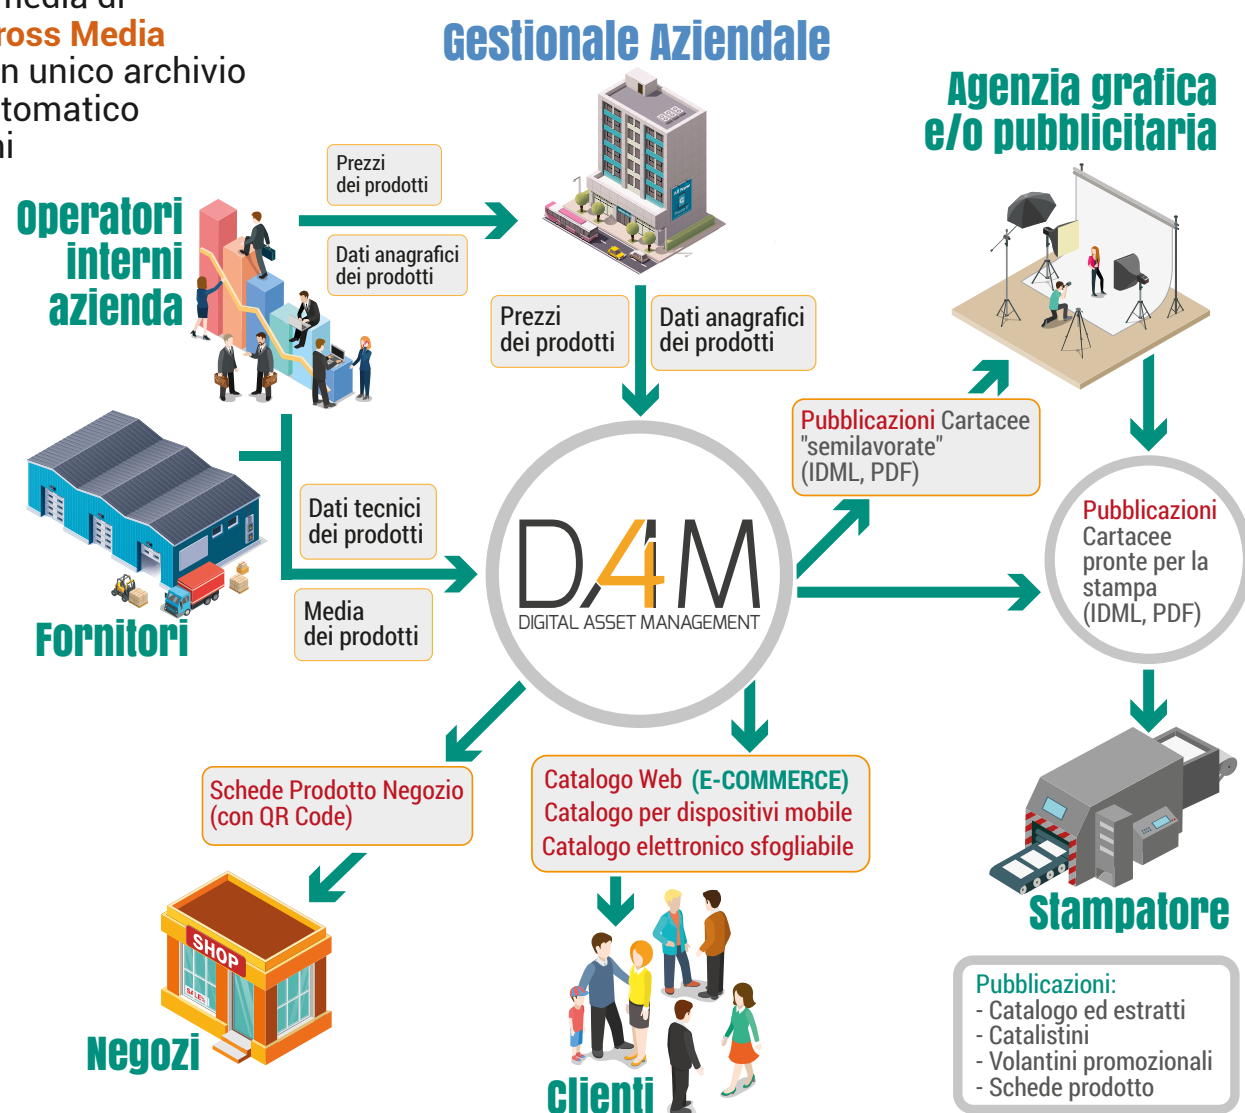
media di
ross Media
n unico archivio
tomatico
i

Gestionale Aziendale

Agenzia grafica e/o pubblicitaria

Operatori interni azienda

Prezzi dei prodotti

Dati anagrafici dei prodotti

Prezzi dei prodotti

Dati anagrafici dei prodotti

Pubblicazioni Cartacee "semilavorate" (IDML, PDF)

Dati tecnici dei prodotti

Media dei prodotti

D4M
DIGITAL ASSET MANAGEMENT

Pubblicazioni Cartacee pronte per la stampa (IDML, PDF)

Fornitori

Schede Prodotto Negozio (con QR Code)

Catalogo Web (E-COMMERCE)
Catalogo per dispositivi mobile
Catalogo elettronico sfogliabile

SHOP

Negozi

Clienti

Stampatore

Pubblicazioni:
- Catalogo ed estratti
- Catalistini
- Volantini promozionali
- Schede prodotto